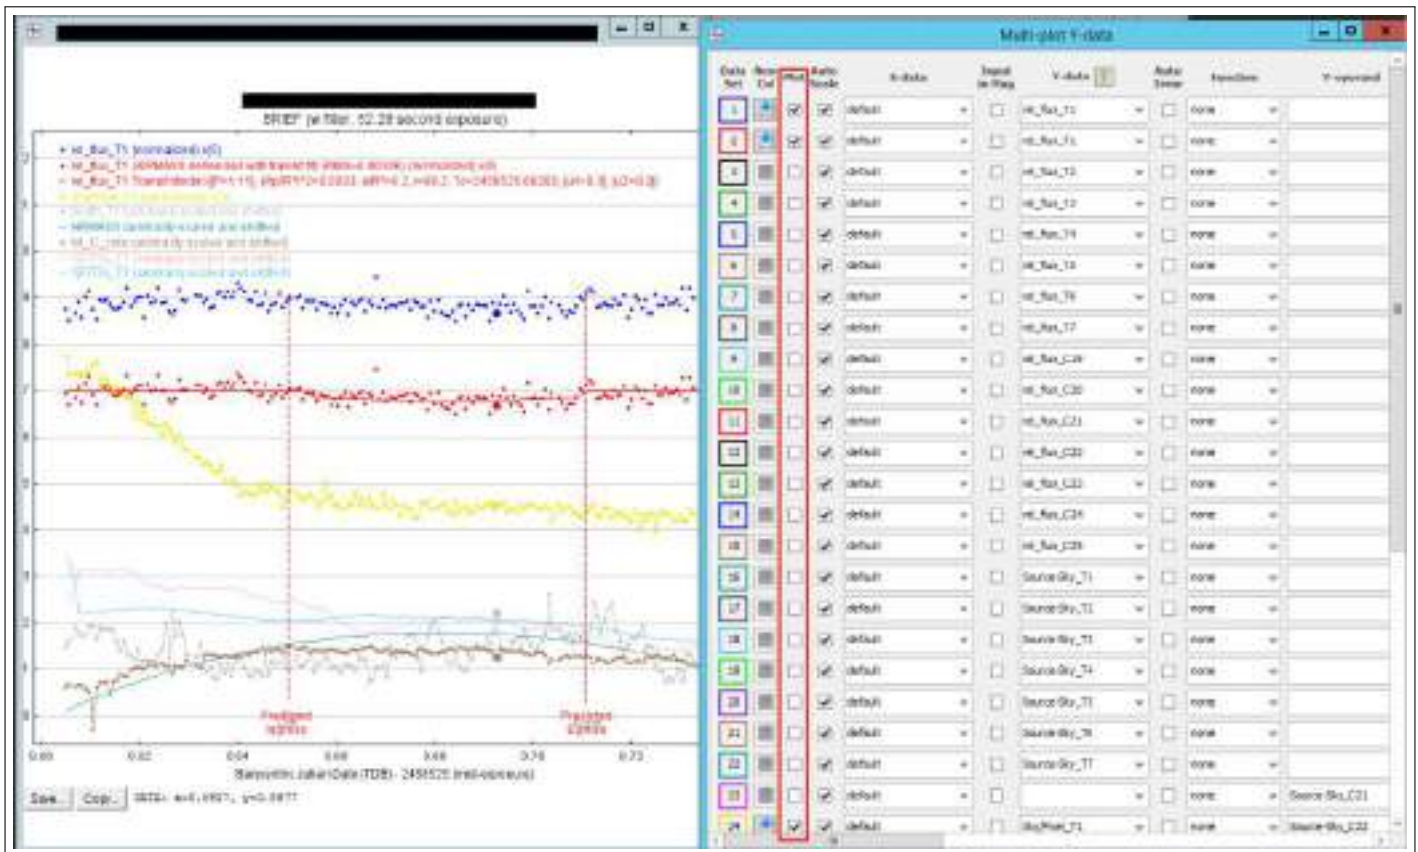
BRIEF (w filter, 52.28 second exposure)

rel_flux_T1 (normalized) x(0)
rel_flux_T1 (ARIMAX detrended with transit fit) (normalized) x(0)
rel_flux_T1 Transit Model

Predicted ingress
Predicted egress

Barycentric Julian Date (TDB) - 2456525 (mid-exposure)

Save... Copy...

Multi-plot Y-data

| Data Set | Color | Plot | Auto Scale | X-data | Input in Mag | Y-data | Auto Error | Function | Y-operand |
|---|---|---|---|---|---|---|---|---|---|
| 1 | | ☑ | ☑ | default | ☐ | rel_flux_T1 | ☐ | none | |
| 2 | | ☑ | ☑ | default | ☐ | rel_flux_T1 | ☐ | none | |
| 3 | | ☐ | ☑ | default | ☐ | rel_flux_T2 | ☐ | none | |
| 4 | | ☐ | ☑ | default | ☐ | rel_flux_T3 | ☐ | none | |
| 5 | | ☐ | ☑ | default | ☐ | rel_flux_T4 | ☐ | none | |
| 6 | | ☐ | ☑ | default | ☐ | rel_flux_T5 | ☐ | none | |
| 7 | | ☐ | ☑ | default | ☐ | rel_flux_T6 | ☐ | none | |
| 8 | | ☐ | ☑ | default | ☐ | rel_flux_T7 | ☐ | none | |
| 9 | | ☐ | ☑ | default | ☐ | rel_flux_C19 | ☐ | none | |
| 10 | | ☐ | ☑ | default | ☐ | rel_flux_C20 | ☐ | none | |
| 11 | | ☐ | ☑ | default | ☐ | rel_flux_C21 | ☐ | none | |
| 12 | | ☐ | ☑ | default | ☐ | rel_flux_C22 | ☐ | none | |
| 13 | | ☐ | ☑ | default | ☐ | rel_flux_C23 | ☐ | none | |
| 14 | | ☐ | ☑ | default | ☐ | rel_flux_C24 | ☐ | none | |
| 15 | | ☐ | ☑ | default | ☐ | rel_flux_C25 | ☐ | none | |
| 16 | | ☐ | ☑ | default | ☐ | Source-Sky_T1 | ☐ | none | |
| 17 | | ☐ | ☑ | default | ☐ | Source-Sky_T2 | ☐ | none | |
| 18 | | ☐ | ☑ | default | ☐ | Source-Sky_T3 | ☐ | none | |
| 19 | | ☐ | ☑ | default | ☐ | Source-Sky_T4 | ☐ | none | |
| 20 | | ☐ | ☑ | default | ☐ | Source-Sky_T5 | ☐ | none | |
| 21 | | ☐ | ☑ | default | ☐ | Source-Sky_T6 | ☐ | none | |
| 22 | | ☐ | ☑ | default | ☐ | Source-Sky_T7 | ☐ | none | |
| 23 | | ☐ | ☑ | default | ☐ | | ☐ | none | Source-Sky_C21 |
| 24 | | ☑ | ☑ | default | ☐ | Sky/Pixel_T1 | ☐ | none | Source-Sky_C22 |